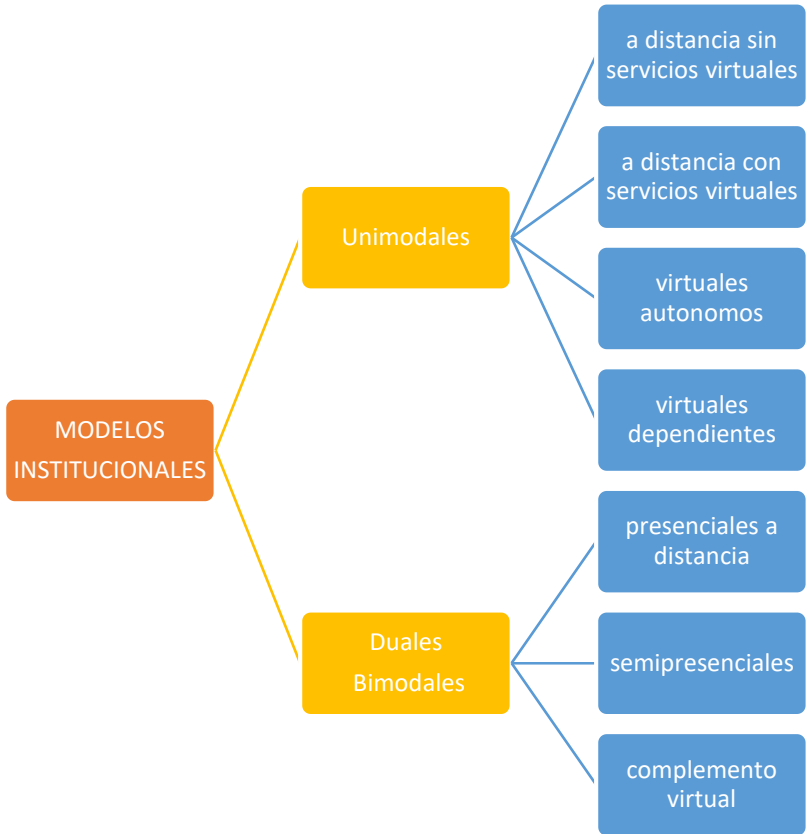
MODELOS INSTITUCIONALES

Unimodales

a distancia sin servicios virtuales

a distancia con servicios virtuales

virtuales autonomos

virtuales dependientes

Duales Bimodales

presenciales a distancia

semipresenciales

complemento virtual